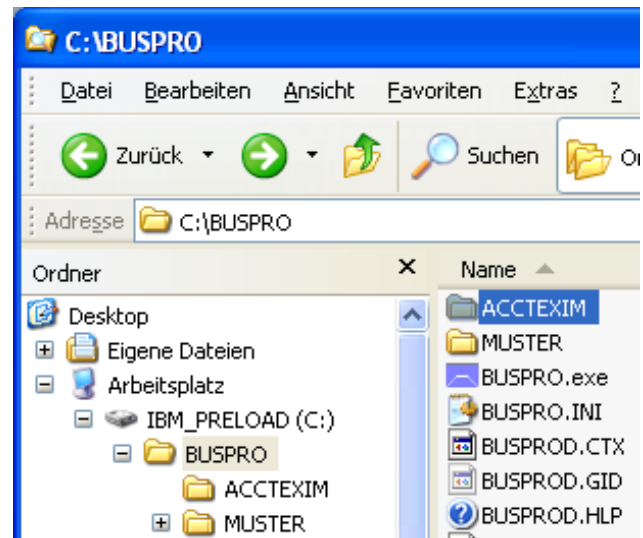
C:\BUSPRO

Datei Bearbeiten Ansicht Favoriten Extras ?

Zurück Suchen Or

Adresse C:\BUSPRO

Ordner ×

Desktop
Eigene Dateien
Arbeitsplatz
IBM_PRELOAD (C:)
BUSPRO
ACCTEXIM
MUSTER

Name

ACCTEXIM
MUSTER
BUSPRO.exe
BUSPRO.INI
BUSPROD.CTX
BUSPROD.GID
BUSPROD.HLP